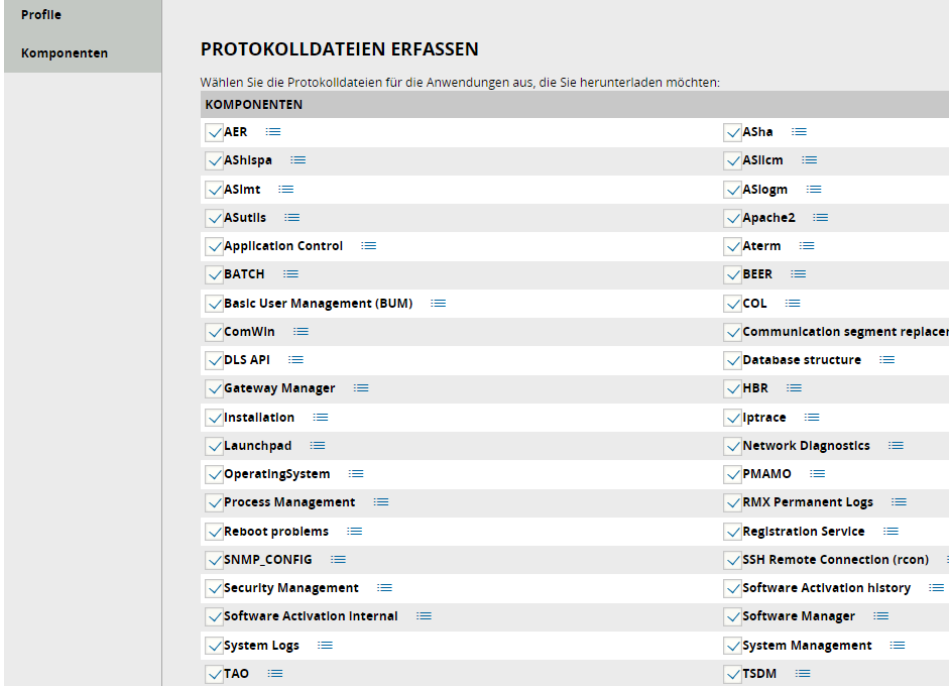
Profile

Komponenten

PROTOKOLLDATEIEN ERFASSEN

Wählen Sie die Protokolldateien für die Anwendungen aus, die Sie herunterladen möchten:

| KOMPONENTEN | |
|---|---|
| AER | ASha |
| AShispa | ASlicm |
| ASlmt | ASlogm |
| ASutils | Apache2 |
| Application Control | Aterm |
| BATCH | BEER |
| Basic User Management (BUM) | COL |
| ComWin | Communication segment replacer |
| DLS API | Database structure |
| Gateway Manager | HBR |
| Installation | Iptrace |
| Launchpad | Network Diagnostics |
| OperatingSystem | PMAMO |
| Process Management | RMX Permanent Logs |
| Reboot problems | Registration Service |
| SNMP_CONFIG | SSH Remote Connection (rcon) |
| Security Management | Software Activation history |
| Software Activation Internal | Software Manager |
| System Logs | System Management |
| TAO | TSDM |